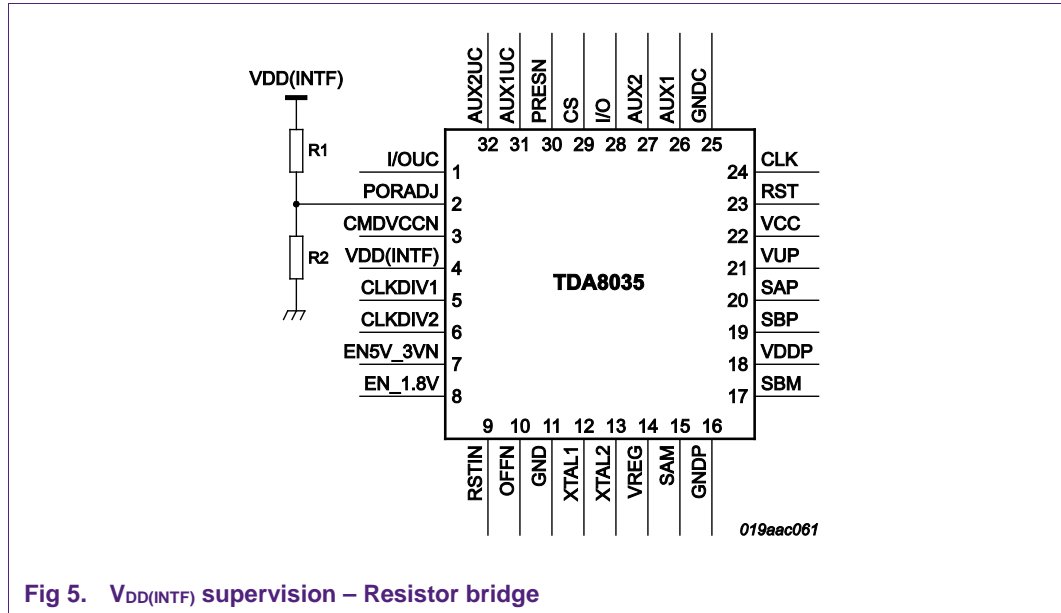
VDD(INTF)

R1

R2

AUX2UC 32
AUX1UC 31
PRESN 30
CS 29
I/O 28
AUX2 27
AUX1 26
GNDC 25

I/OUC 1
PORADJ 2
CMDVCCN 3
VDD(INTF) 4
CLKDIV1 5
CLKDIV2 6
EN5V_3VN 7
EN_1.8V 8

TDA8035

24 CLK
23 RST
22 VCC
21 VUP
20 SAP
19 SBP
18 VDDP
17 SBM

9 RSTIN
10 OFFN
11 GND
12 XTAL1
13 XTAL2
14 VREG
15 SAM
16 GNDP

019aac061

Fig 5. $V_{DD(INTF)}$ supervision – Resistor bridge